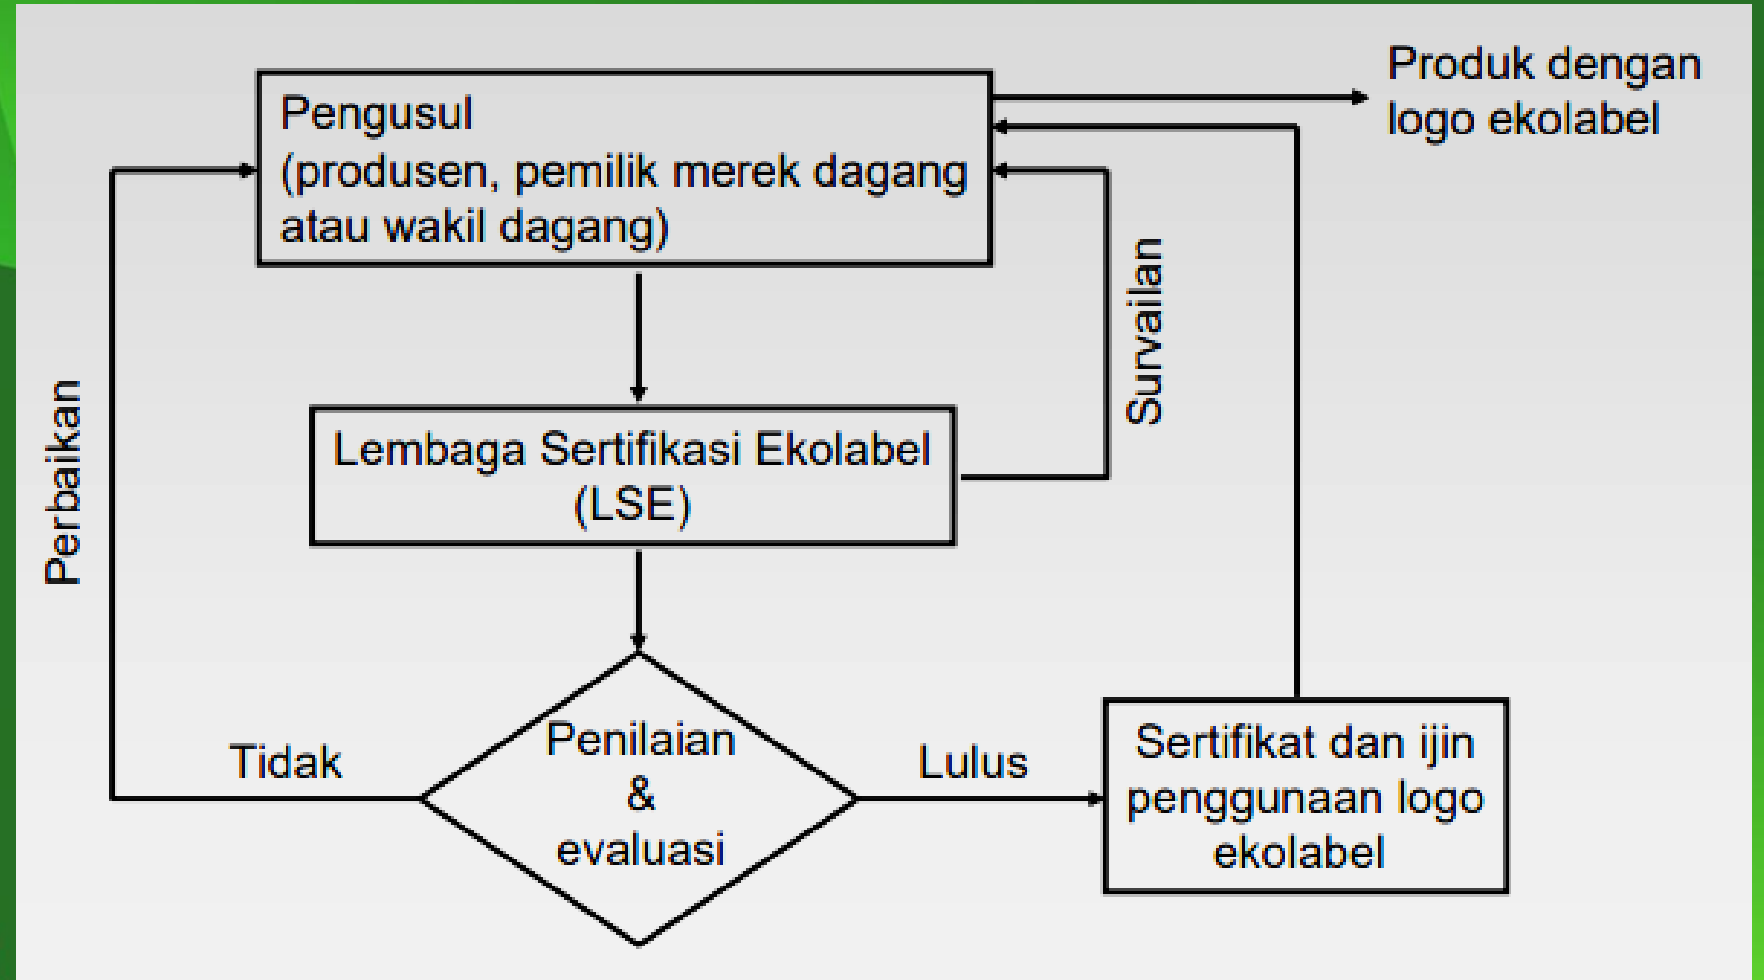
Pengusul
(produsen, pemilik merek dagang atau wakil dagang)

Produk dengan logo ekolabel

Perbaikan

Survailan

Lembaga Sertifikasi Ekolabel
(LSE)

Tidak

Penilaian
&
evaluasi

Lulus

Sertifikat dan ijin penggunaan logo ekolabel